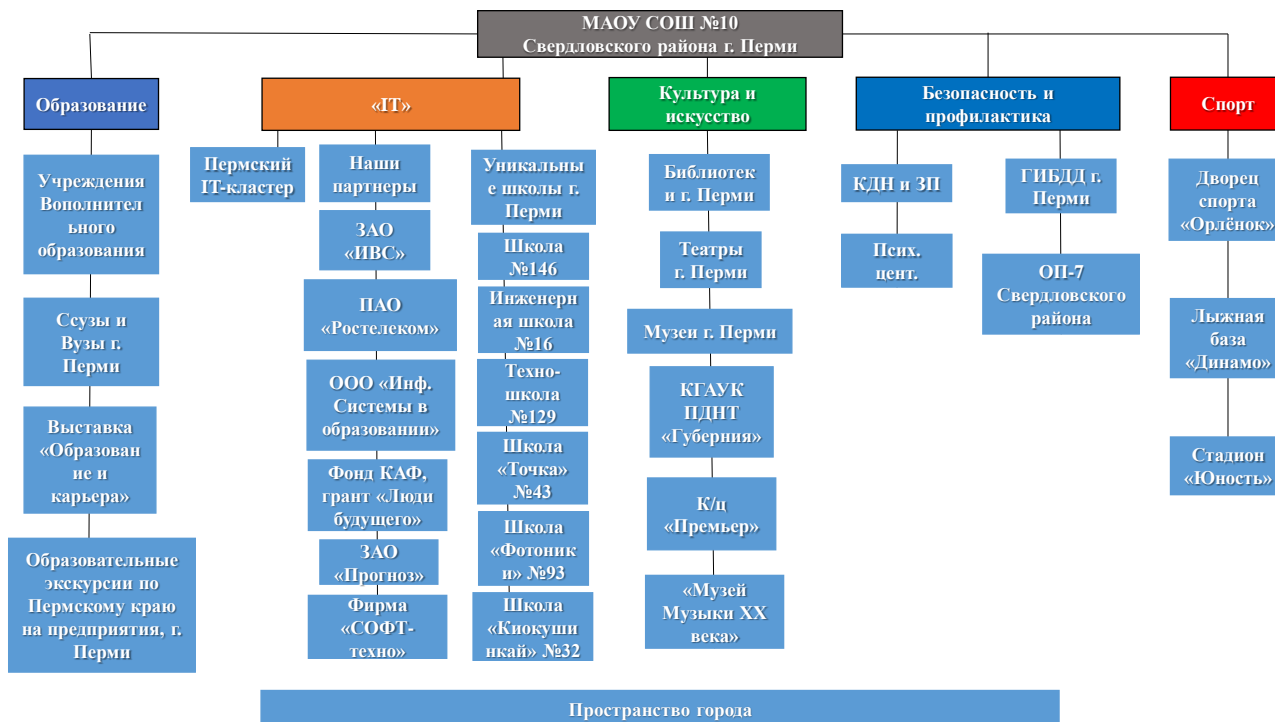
МАОУ СОШ №10
Свердловского района г. Перми

Образование

Учреждения Воподнительного образования

Ссузы и Вузы г. Перми

Выставка «Образование и карьера»

Образовательные экскурсии по Пермскому краю на предприятия, г. Перми

«IT»

Пермский IT-кластер

Наши партнеры

ЗАО «ИВС»

ПАО «Ростелеком»

ООО «Инф. Системы в образовании»

Фонд КАФ, грант «Люди будущего»

ЗАО «Прогноз»

Фирма «СОФТ-техно»

Уникальные школы г. Перми

Школа №146

Инженерная школа №16

Технo-школа №129

Школа «Точка» №43

Школа «Фотоники» №93

Школа «Киокушинкай» №32

Культура и искусство

Библиотеки г. Перми

Театры г. Перми

Музеи г. Перми

КГАУК ПДНТ «Губерния»

К/ц «Премьер»

«Музей Музыки XX века»

Безопасность и профилактика

КДН и ЗП

Псих. цент.

ГИБДД г. Перми

ОП-7 Свердловского района

Спорт

Дворец спорта «Орлёнок»

Лыжная база «Динамо»

Стадион «Юность»

Пространство города